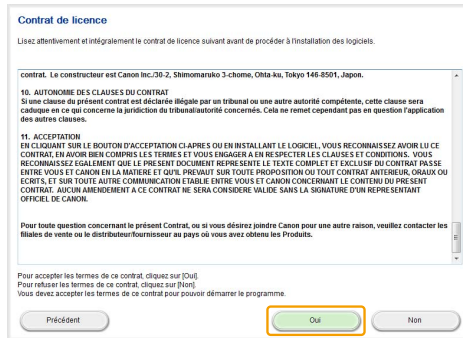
Contrat de licence

Lisez attentivement et intégralement le contrat de licence suivant avant de procéder à l'installation des logiciels.

contrat. Le constructeur est Canon Inc./30-2, Shimomaruko 3-chome, Ohta-ku, Tokyo 146-8501, Japon.

10. AUTONOMIE DES CLAUSES DU CONTRAT
Si une clause du présent contrat est déclarée illégale par un tribunal ou une autre autorité compétente, cette clause sera caduque en ce qui concerne la juridiction du tribunal/autorité concernés. Cela ne remet cependant pas en question l'application des autres clauses.

11. ACCEPTATION
EN CLIQUANT SUR LE BOUTON D'ACCEPTATION CI-APRES OU EN INSTALLANT LE LOGICIEL, VOUS RECONNAISSEZ AVOIR LU CE CONTRAT, EN AVOIR BIEN COMPRIS LES TERMES ET VOUS ENGAGER A EN RESPECTER LES CLAUSES ET CONDITIONS. VOUS RECONNAISSEZ EGALEMENT QUE LE PRESENT DOCUMENT REPRESENTE LE TEXTE COMPLET ET EXCLUSIF DU CONTRAT PASSE ENTRE VOUS ET CANON EN LA MATIERE ET QU'IL PREVAUT SUR TOUTE PROPOSITION OU TOUT CONTRAT ANTERIEUR, ORAUX OU ECRITS, ET SUR TOUTE AUTRE COMMUNICATION ETABLIE ENTRE VOUS ET CANON CONCERNANT LE CONTENU DU PRESENT CONTRAT. AUCUN AMENDEMENT A CE CONTRAT NE SERA CONSIDERE VALIDE SANS LA SIGNATURE D'UN REPRESENTANT OFFICIEL DE CANON.

Pour toute question concernant le présent Contrat, ou si vous désirez joindre Canon pour une autre raison, veuillez contacter les filiales de vente ou le distributeur/fournisseur au pays où vous avez obtenu les Produits.

Pour accepter les termes de ce contrat, cliquez sur [Oui].
Pour refuser les termes de ce contrat, cliquez sur [Non].
Vous devez accepter les termes de ce contrat pour pouvoir démarrer le programme.

Précédent
Oui
Non